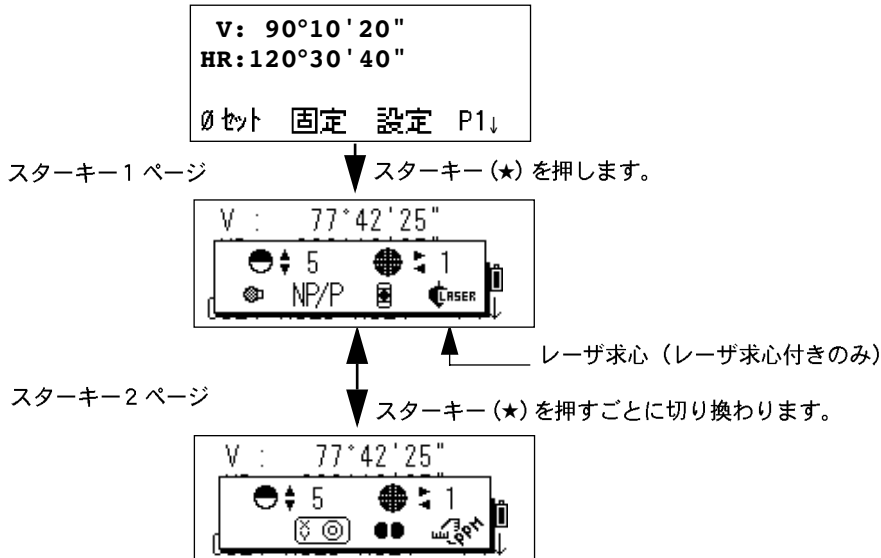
V: 90°10'20"
HR:120°30'40"

0セット 固定 設定 P1↓

スターキー1ページ

スターキー(★)を押します。

V : 77°42'25"

5 1

NP/P LASER

レーザ求心(レーザ求心付きのみ)

スターキー2ページ

スターキー(★)を押すごとに切り換わります。

V : 77°42'25"

5 1

PPM